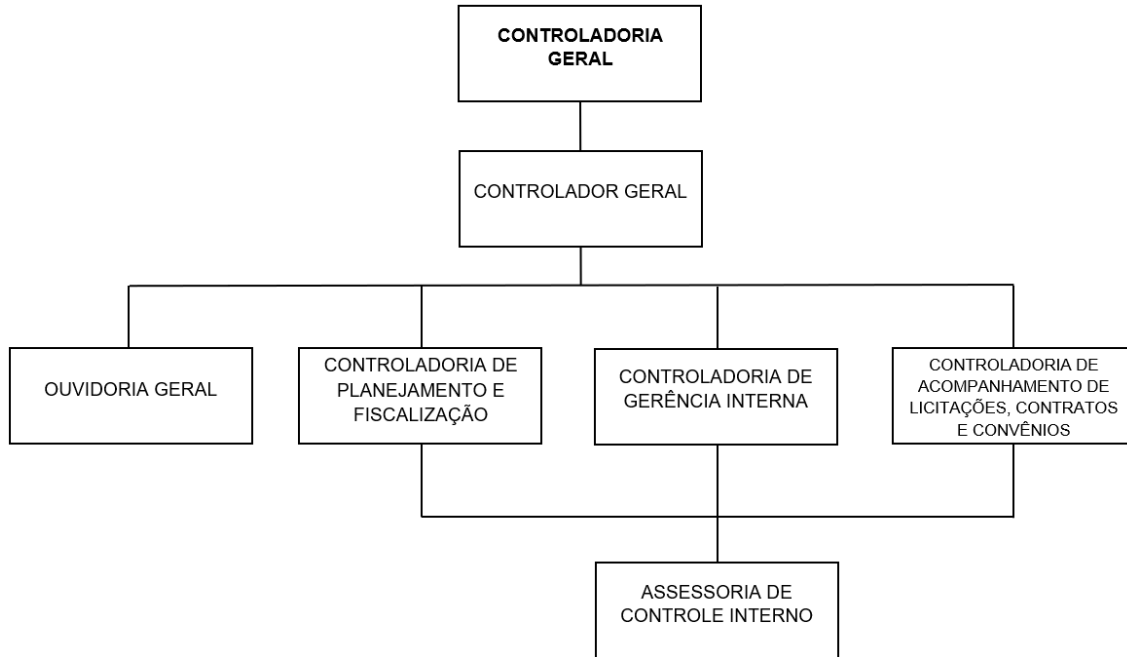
CONTROLADORIA GERAL

CONTROLADOR GERAL

OUVIDORIA GERAL

CONTROLADORIA DE PLANEJAMENTO E FISCALIZAÇÃO

CONTROLADORIA DE GERÊNCIA INTERNA

CONTROLADORIA DE ACOMPANHAMENTO DE LICITAÇÕES, CONTRATOS E CONVÊNIOS

ASSESSORIA DE CONTROLE INTERNO